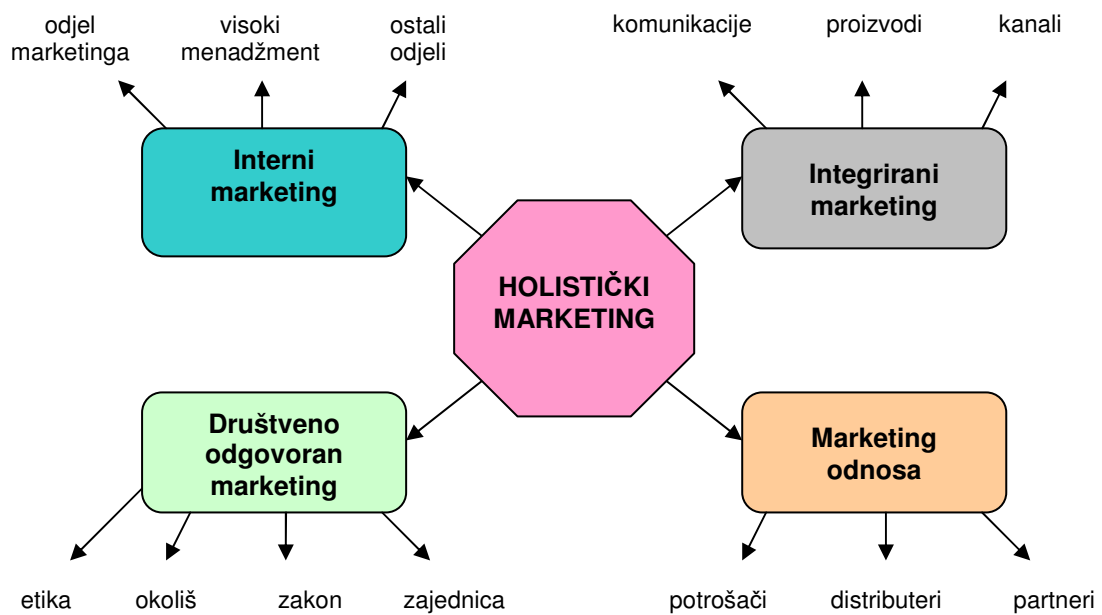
odjel marketinga

visoki menadžment

ostali odjeli

komunikacije

proizvodi

kanali

Interni marketing

Integrirani marketing

HOLISTIČKI MARKETING

Društveno odgovoran marketing

Marketing odnosa

etika

okoliš

zakon

zajednica

potrošači

distributeri

partneri